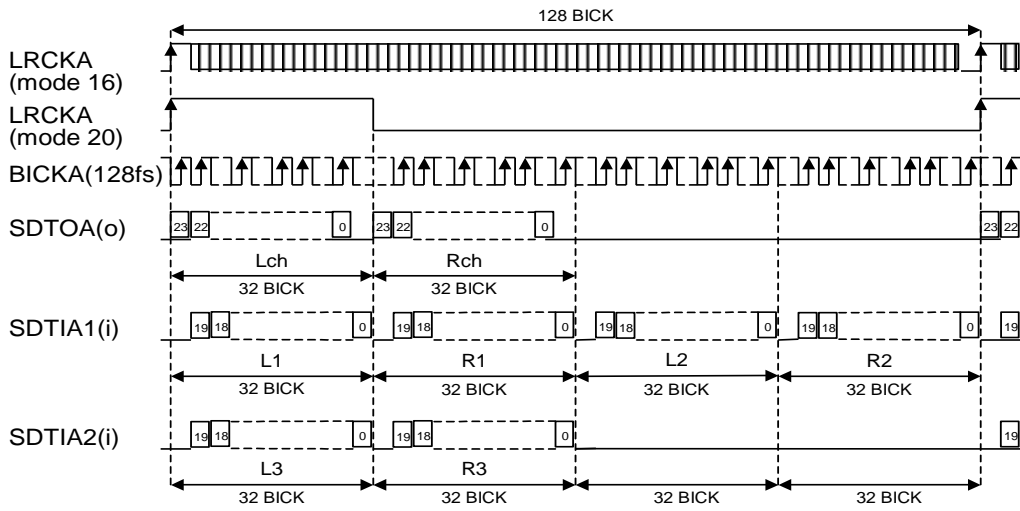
128 BICK

LRCKA (mode 16)

LRCKA (mode 20)

BICKA(128fs)

SDTOA(o)

23 22 0 23 22 0 23 22

Lch
32 BICK

Rch
32 BICK

SDTIA1(i)

19 18 0 19 18 0 19 18 0 19 18 0 19

L1
32 BICK

R1
32 BICK

L2
32 BICK

R2
32 BICK

SDTIA2(i)

19 18 0 19 18 0 19

L3
32 BICK

R3
32 BICK

32 BICK

32 BICK